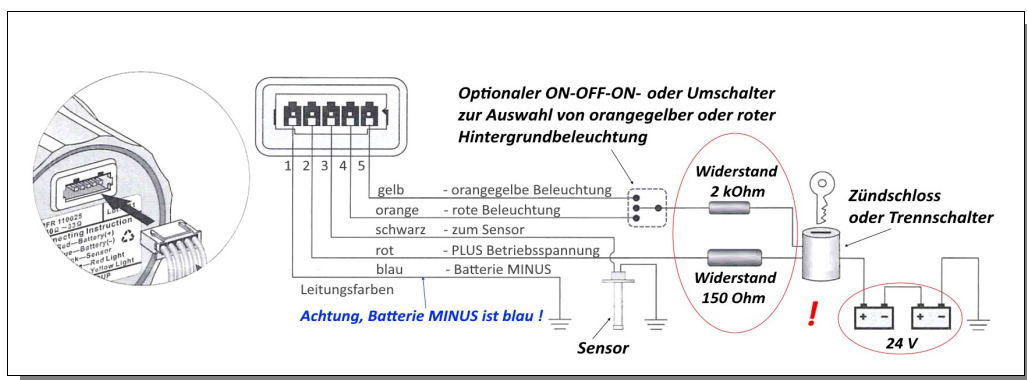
Optionaler ON-OFF-ON- oder Umschalter zur Auswahl von orangegelber oder roter Hintergrundbeleuchtung

1 2 3 4 5

gelb - orangegelbe Beleuchtung
orange - rote Beleuchtung
schwarz - zum Sensor
rot - PLUS Betriebsspannung
blau - Batterie MINUS
Leitungsfarben

Achtung, Batterie MINUS ist blau !

Widerstand 2 kOhm

Widerstand 150 Ohm

Zündschloss oder Trennschalter

!

Sensor

+ -
+ -
24 V

FR 110025
ecting Instruction
Battery(+)
Battery(-)
Sensor
Red Light
Yellow Light